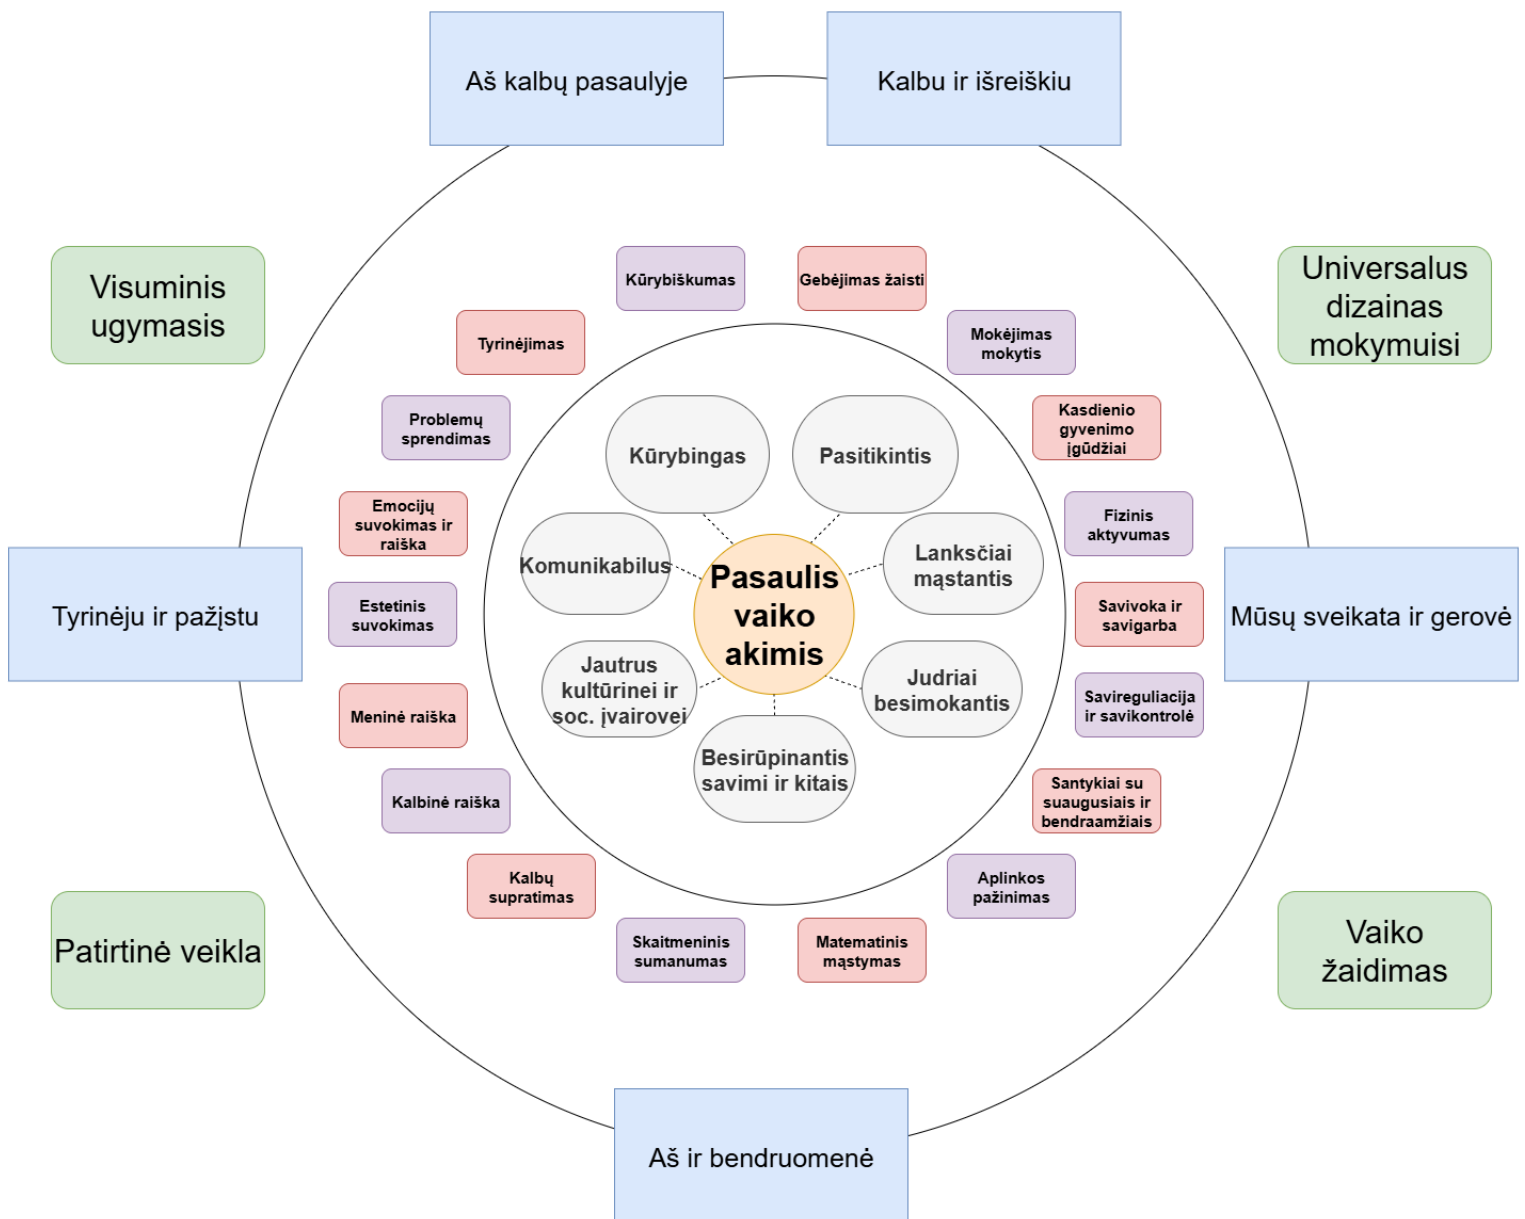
Aš kalbų pasaulyje

Kalbu ir išreiškiu

Visuminis ugymasis

Universalus dizainas mokymuisi

Kūrybiškumas

Gebėjimas žaisti

Tyrinėjimas

Mokėjimas mokytis

Problemų sprendimas

Kasdienio gyvenimo įgūdžiai

Kūrybingas

Pasitikintis

Emocijų suvokimas ir raiška

Fizinis aktyvumas

Komunikabilus

Pasaulis vaiko akimis

Lanksčiai mąstantis

Tyrinėju ir pažįstu

Estetinis suvokimas

Savivoka ir savigarba

Mūsų sveikata ir gerovė

Jautrus kultūrinei ir soc. įvairovei

Judriai besimokantis

Meninė raiška

Saviregulicija ir savikontrolė

Besirūpinantis savimi ir kitais

Kalbinė raiška

Santykiai su suaugusiais ir bendraamžiais

Kalbų supratimas

Aplinkos pažinimas

Skaitmeninis sumanumas

Matematinis mąstymas

Patirtinė veikla

Vaiko žaidimas

Aš ir bendruomenė